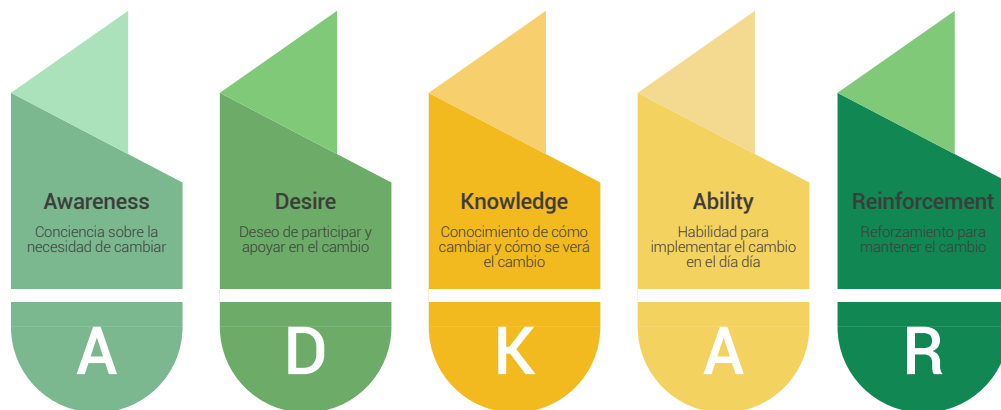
Awareness
Conciencia sobre la necesidad de cambiar

A

Desire
Deseo de participar y apoyar en el cambio

D

Knowledge
Conocimiento de cómo cambiar y cómo se verá el cambio

K

Ability
Habilidad para implementar el cambio en el día día

A

Reinforcement
Reforzamiento para mantener el cambio

R